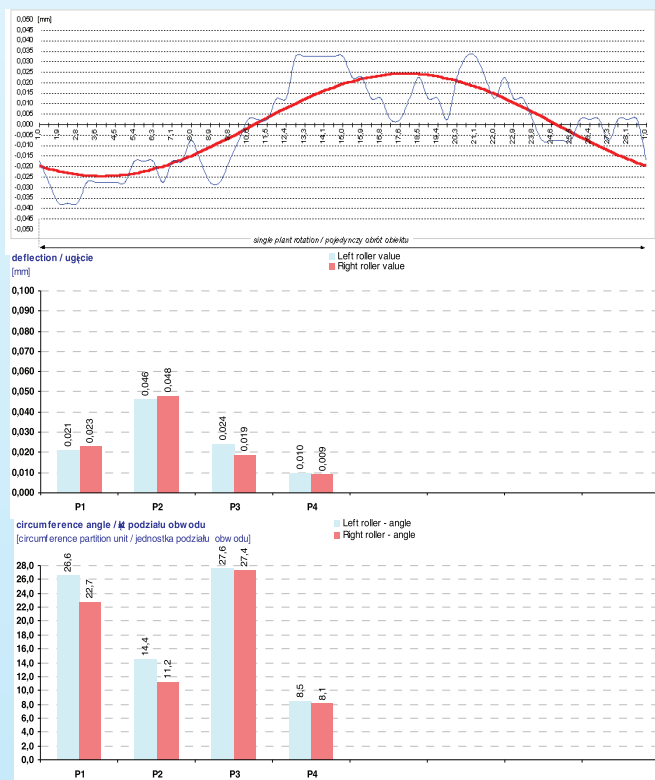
0,050 [mm]
0,045
0,040
0,035
0,030
0,025
0,020
0,015
0,010
0,005
0,000
-0,005
-0,010
-0,015
-0,020
-0,025
-0,030
-0,035
-0,040
-0,045
-0,050

1,0 1,9 2,8 3,6 4,5 5,4 6,3 7,1 8,0 8,9 9,8 10,6 11,5 12,4 13,3 14,1 15,0 15,9 16,8 17,6 18,5 19,4 20,3 21,1 22,0 22,9 23,8 24,6 25,5 26,4 27,3 28,1 1,0

single plant rotation / pojedynczy obrót obiektu

deflection / ugięcie
[mm]
Left roller value
Right roller value

0,100
0,090
0,080
0,070
0,060
0,050
0,040
0,030
0,020
0,010
0,000

0,021 0,023
0,046 0,048
0,024 0,019
0,010 0,009

P1 P2 P3 P4

circumference angle / kąt podziału obwodu
[circumference partition unit / jednostka podziału obwodu]
Left roller - angle
Right roller - angle

28,0
26,0
24,0
22,0
20,0
18,0
16,0
14,0
12,0
10,0
8,0
6,0
4,0
2,0
0,0

26,6 22,7
14,4 11,2
27,6 27,4
8,5 8,1

P1 P2 P3 P4